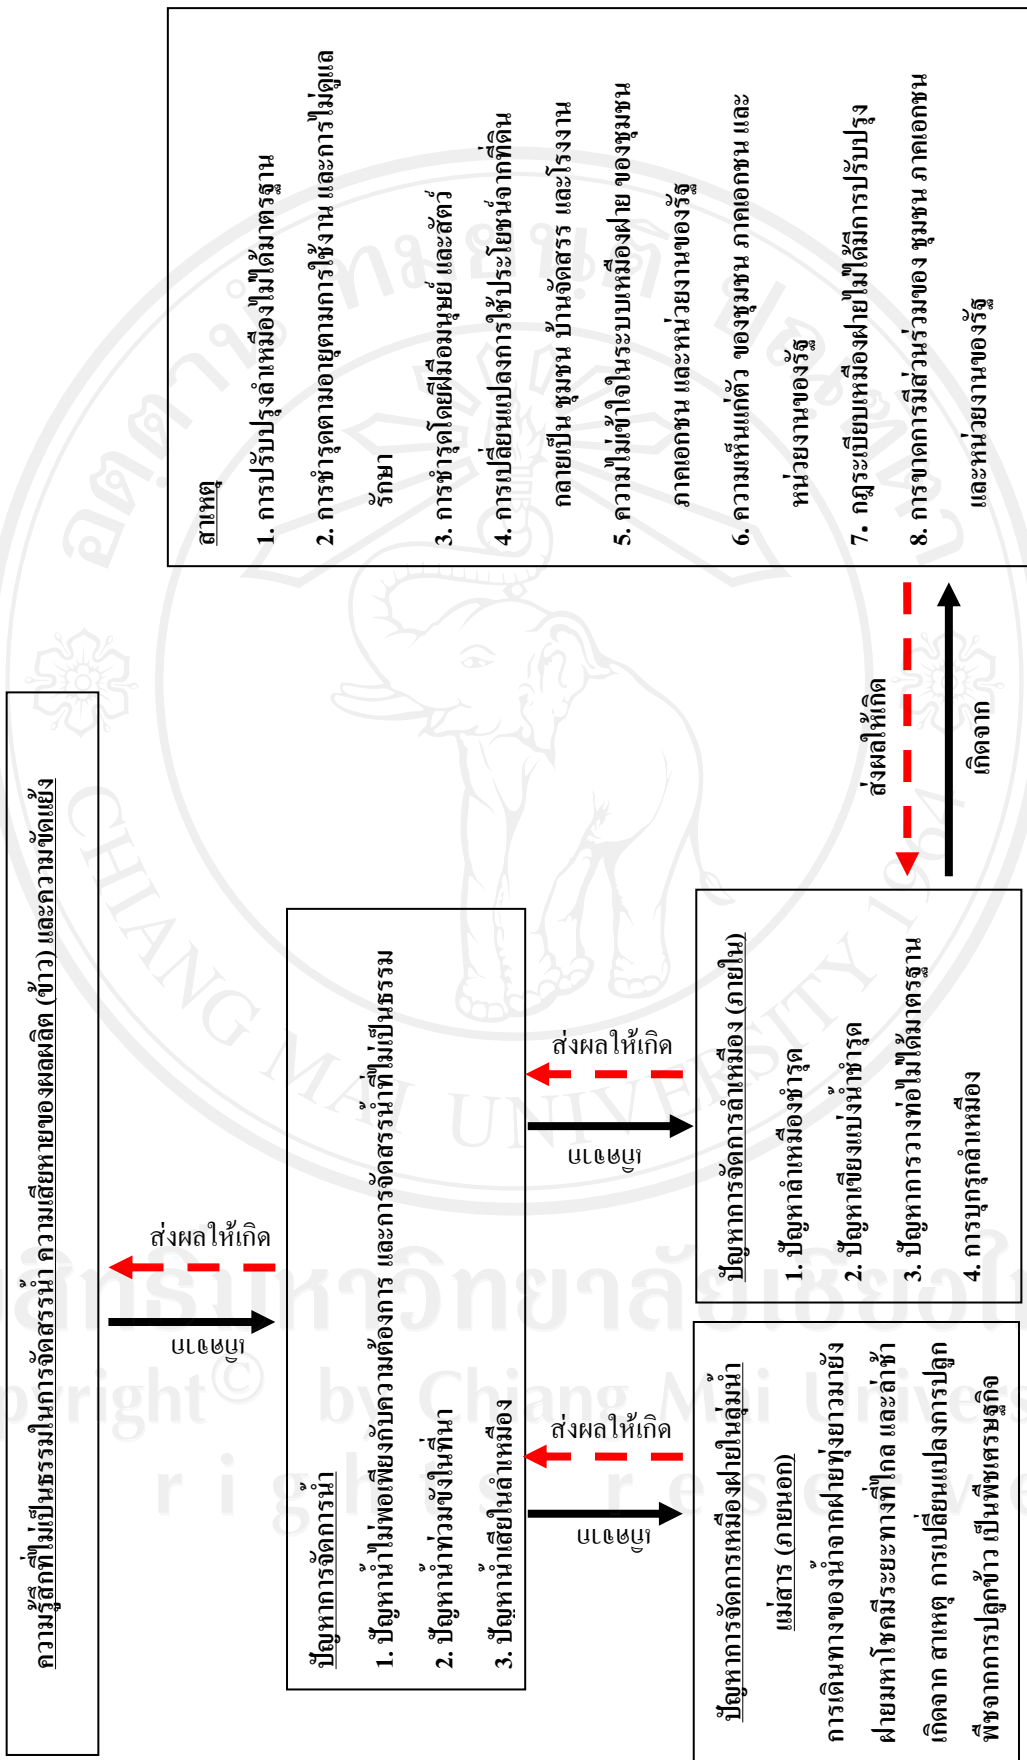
ความรู้สึกที่ไม่เป็นธรรมในการจัดสรรน้ำ ความเสียหายของผลผลิต (ข้าว) และความขัดแย้ง

ส่งผลให้เกิด

เกิดจาก

ปัญหาการจัดการน้ำ
1. ปัญหาน้ำไม่พอเพียงกับความต้องการ และการจัดสรรน้ำที่ไม่เป็นธรรม
2. ปัญหาน้ำท่วมขังในที่นา
3. ปัญหาน้ำเสียในลำเหมือง

ส่งผลให้เกิด

เกิดจาก

ปัญหาการจัดการลำเหมือง (ภายใน)
1. ปัญหาลำเหมืองชำรุด
2. ปัญหาเขียงแบ่งน้ำชำรุด
3. ปัญหาการวางท่อไม่ได้มาตรฐาน
4. การบุกรุกลำเหมือง

ส่งผลให้เกิด

เกิดจาก

ปัญหาการจัดการเหมืองฝายในลุ่มน้ำแม่สาร (ภายนอก)
การเดินทางของน้ำจากฝายทุ่งยาวมายังฝายมหาโชคมีระยะทางที่ไกล และล่าช้า เกิดจาก สาเหตุ การเปลี่ยนแปลงการปลูกพืชจากการปลูกข้าว เป็นพืชเศรษฐกิจ

ส่งผลให้เกิด

เกิดจาก

สาเหตุ
1. การปรับปรุงลำเหมืองไม่ได้มาตรฐาน
2. การชำรุดตามอายุตามการใช้งาน และการไม่ดูแลรักษา
3. การชำรุดโดยฝีมือมนุษย์ และสัตว์
4. การเปลี่ยนแปลงการใช้ประโยชน์จากที่ดินกลายเป็น ชุมชน บ้านจัดสรร และโรงงาน
5. ความไม่เข้าใจในระบบเหมืองฝาย ของชุมชน ภาคเอกชน และหน่วยงานของรัฐ
6. ความเห็นแก่ตัว ของชุมชน ภาคเอกชน และหน่วยงานของรัฐ
7. กฎระเบียบเหมืองฝายไม่ได้มีการปรับปรุง
8. การขาดการมีส่วนร่วมของ ชุมชน ภาคเอกชน และหน่วยงานของรัฐ

ลิขสิทธิ์มหาวิทยาลัยเชียงใหม่
Copyright© by Chiang Mai University
All rights reserved